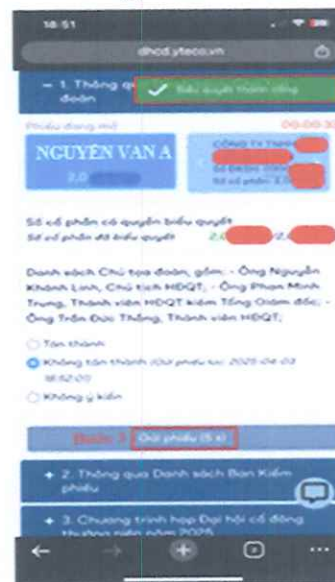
18:51

dhcd.yteco.vn

− 1. Thông qu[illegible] đoàn

Biểu quyết thành công

Phiếu đang mở

00:00:30

NGUYEN VAN A

2.0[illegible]

CÔNG TY TNHH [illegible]

Số ĐKSH: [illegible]

Số cổ phần: 2.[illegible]

Số cổ phần có quyền biểu quyết

Số cổ phần đã biểu quyết

2.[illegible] 2.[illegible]

Danh sách Chủ tọa đoàn, gồm: - Ông Nguyễn Khánh Linh, Chủ tịch HĐQT; - Ông Phạm Minh Trung, Thành viên HĐQT kiêm Tổng Giám đốc; - Ông Trần Đức Thắng, Thành viên HĐQT;

Tán thành

Không tán thành (Gửi phiếu lúc: 2025-04-03 18:52:05)

Không ý kiến

Bước 3

Gửi phiếu (5 s)

+ 2. Thông qua Danh sách Ban Kiểm phiếu

+ 3. Chương trình họp Đại hội cổ đông thường niên năm 2025